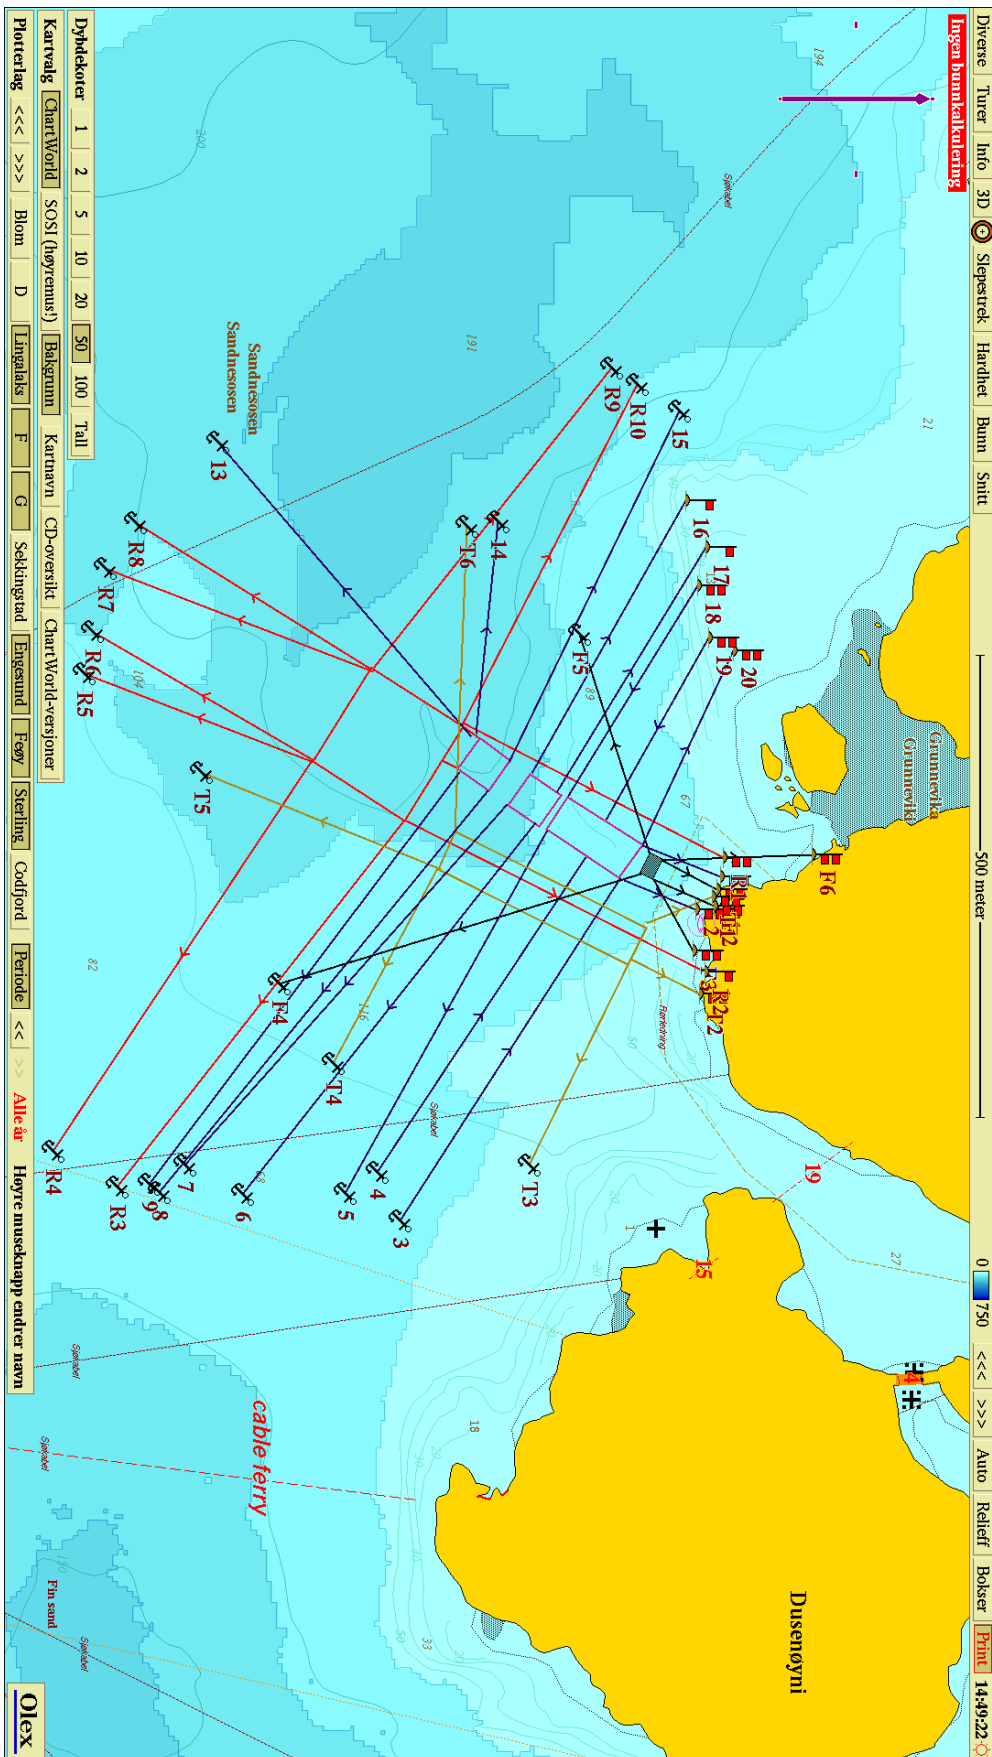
Diverse Turer Info 3D Slepestrek Hardhet Bunn Snitt 500 meter 0 750 <<< >>> Auto Relieff Bokser Print 14:49:22

Ingen bunnkalkulering

Dybdekoter 1 2 5 10 20 50 100 Tall

Kartvalg ChartWorld SOSI (høyremus!) Bakgrunn Kartnavn CD-oversikt ChartWorld-versjoner

Plotterlag <<< >>> Blom D Lingalaks F G Sekkingstad Engesund Føøy Sterling Codfjord Periode << >> Alle år Høyre museknapp endrer navn

Olex

Sandnesosen
Sandnesosen

Grunnevika
Grunnevika

Dusenøyni

cable ferry

Fin sand

R9 R10 15 13 16 17 18 19 20 R8 R7 R6 R5 T6 14 F5 T5 F6 R1 T1 T2 2 F3 R2 F4 T4 R4 R3 9 8 7 6 5 4 3 T3 19 15

194 200 191 21 104 89 67 82 116 50 20 27 18 30 33 130

Sjøkabel Fjernledning